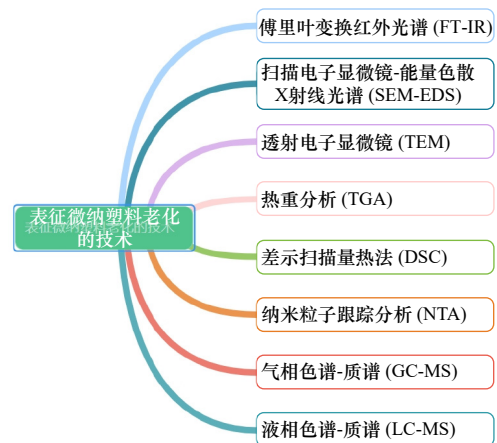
表征微纳塑料老化的技术

傅里叶变换红外光谱 (FT-IR)

扫描电子显微镜-能量色散X射线光谱 (SEM-EDS)

透射电子显微镜 (TEM)

热重分析 (TGA)

差示扫描量热法 (DSC)

纳米粒子跟踪分析 (NTA)

气相色谱-质谱 (GC-MS)

液相色谱-质谱 (LC-MS)